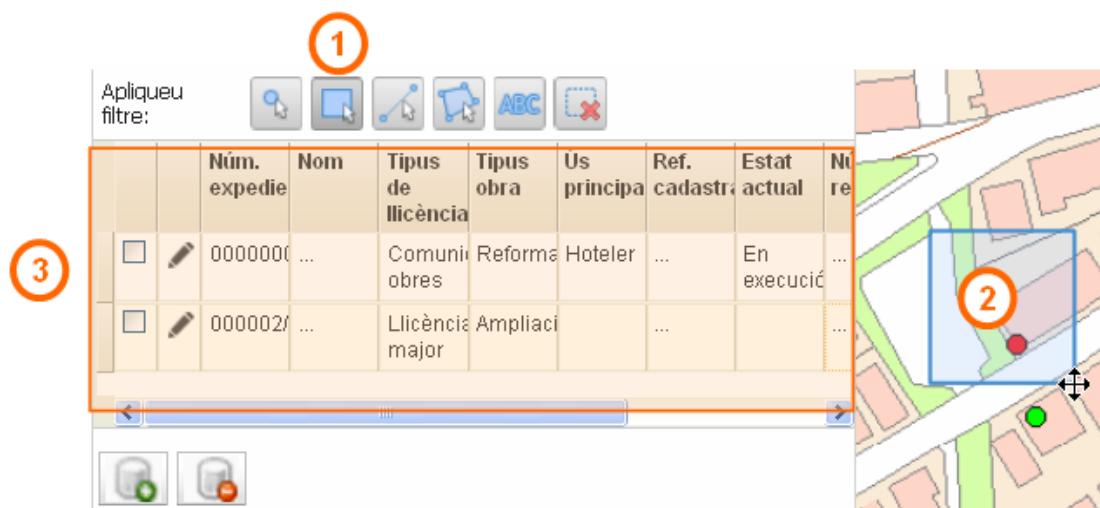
1

Apliqueu filtre:

ABC

3

|  |  | Núm. expedie | Nom | Tipus de llicència | Tipus obra | Ús principa | Ref. cadastra | Estat actual | Nú re |
|---|---|---|---|---|---|---|---|---|---|
|  |  | 000000( | ... | Comunic obres | Reforma | Hoteler | ... | En execució | ... |
|  |  | 000002/ | ... | Llicència major | Ampliaci |  | ... |  | ... |

2